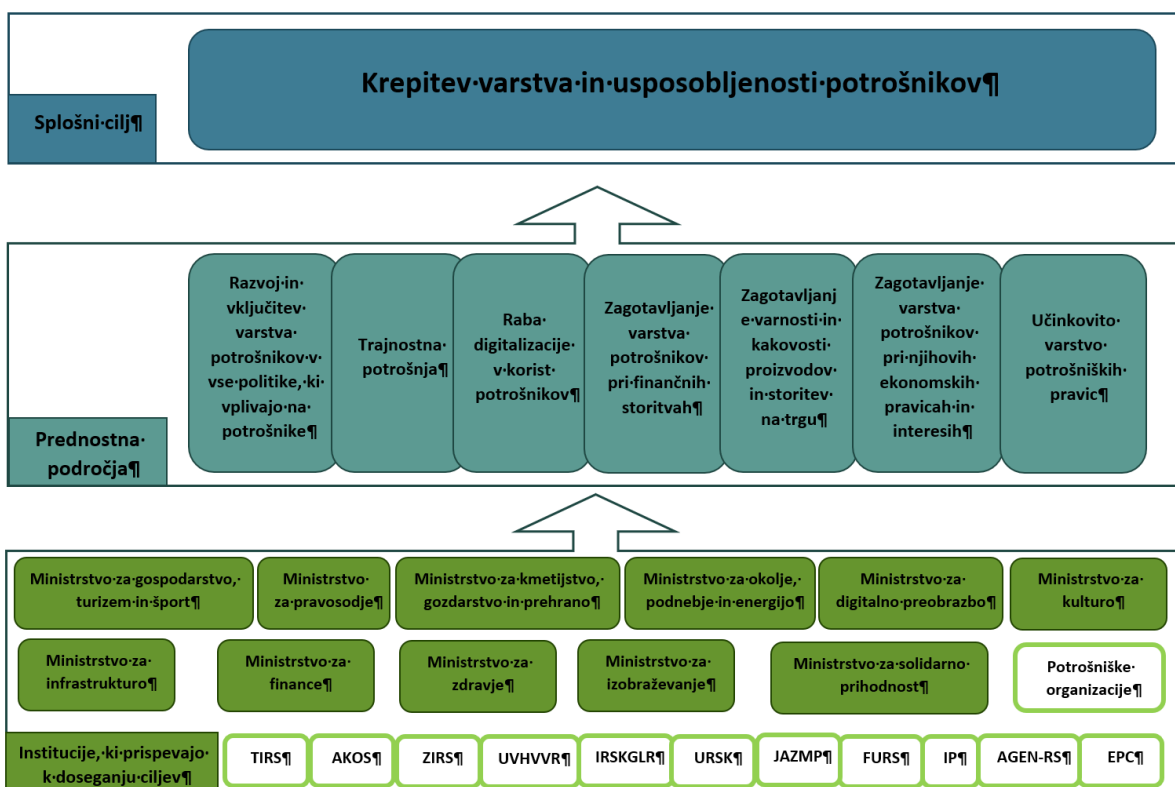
Krepitev·varstva·in·usposobljenosti·potrošnikov¶

Splošni·cilj¶

Razvoj·in·vključitev·varstva·potrošnikov·v·vse·politike,·ki·vplivajo·na·potrošnike¶

Trajnostna·potrošnja¶

Raba·digitalizacije·v·korist·potrošnikov¶

Zagotavljanje·varstva·potrošnikov·pri·finančnih·storitvah¶

Zagotavljanje·varnosti·in·kakovosti·proizvodov·in·storitev·na·trgu¶

Zagotavljanje·varstva·potrošnikov·pri·njihovih·ekonomskih·pravicah·in·interesih¶

Učinkovito·varstvo·potrošniških·pravic¶

Prednostna·področja¶

Ministrstvo·za·gospodarstvo,·turizem·in·šport¶

Ministrstvo·za·pravosodje¶

Ministrstvo·za·kmetijstvo,·gozdarstvo·in·prehrano¶

Ministrstvo·za·okolje,·podnebje·in·energijo¶

Ministrstvo·za·digitalno·preobrazbo¶

Ministrstvo·za·kulturo¶

Ministrstvo·za·infrastrukturo¶

Ministrstvo·za·finance¶

Ministrstvo·za·zdravje¶

Ministrstvo·za·izobraževanje¶

Ministrstvo·za·solidarno·prihodnost¶

Potrošniške·organizacije¶

Institucije,·ki·prispevajo·k·doseganju·ciljev¶

TIRS¶ AKOS¶ ZIRS¶ UVHVVR¶ IRSKGLR¶ URSK¶ JAZMP¶ FURS¶ IP¶ AGEN-RS¶ EPC¶